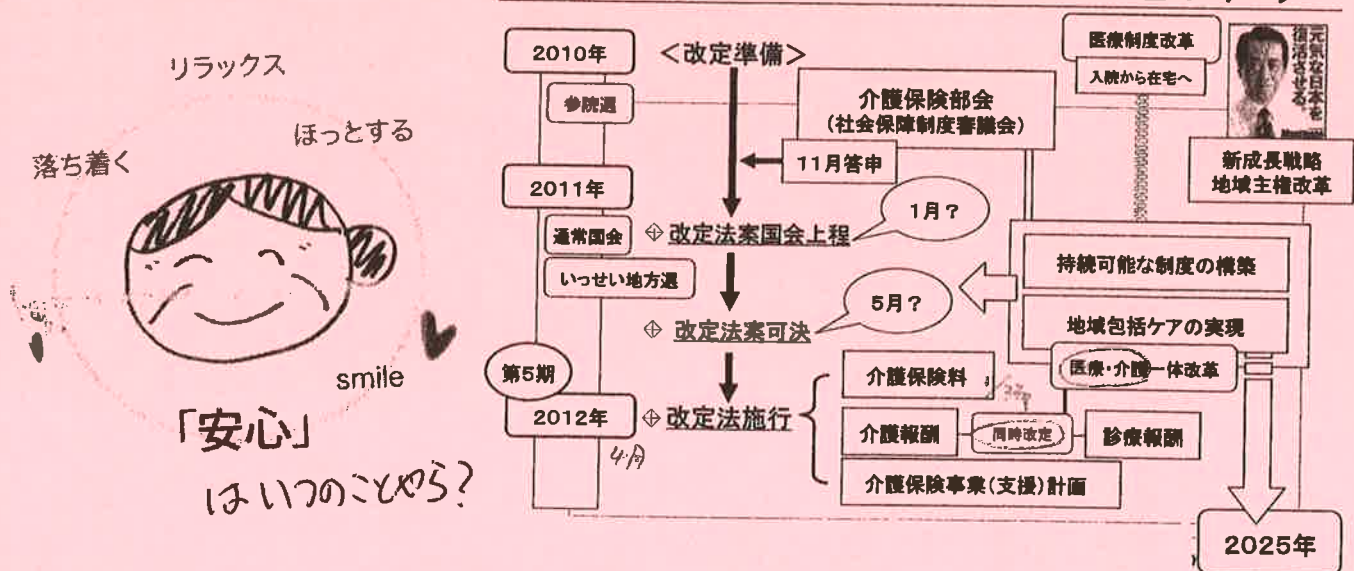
リラックス

ほっとする

落ち着く

smile

「安心」
はいつのことやら?

2010年

<改定準備>

参院選

介護保険部会
(社会保障制度審議会)

11月答申

医療制度改革

入院から在宅へ

元気な日本を復活させる。

新成長戦略
地域主権改革

2011年

通常国会

⊕ 改定法案国会上程

1月?

いっせい地方選

持続可能な制度の構築

⊕ 改定法案可決

5月?

地域包括ケアの実現

第5期

医療・介護一体改革

介護保険料

2012年

⊕ 改定法施行

4月

介護報酬

同時改定

診療報酬

介護保険事業(支援)計画

2025年